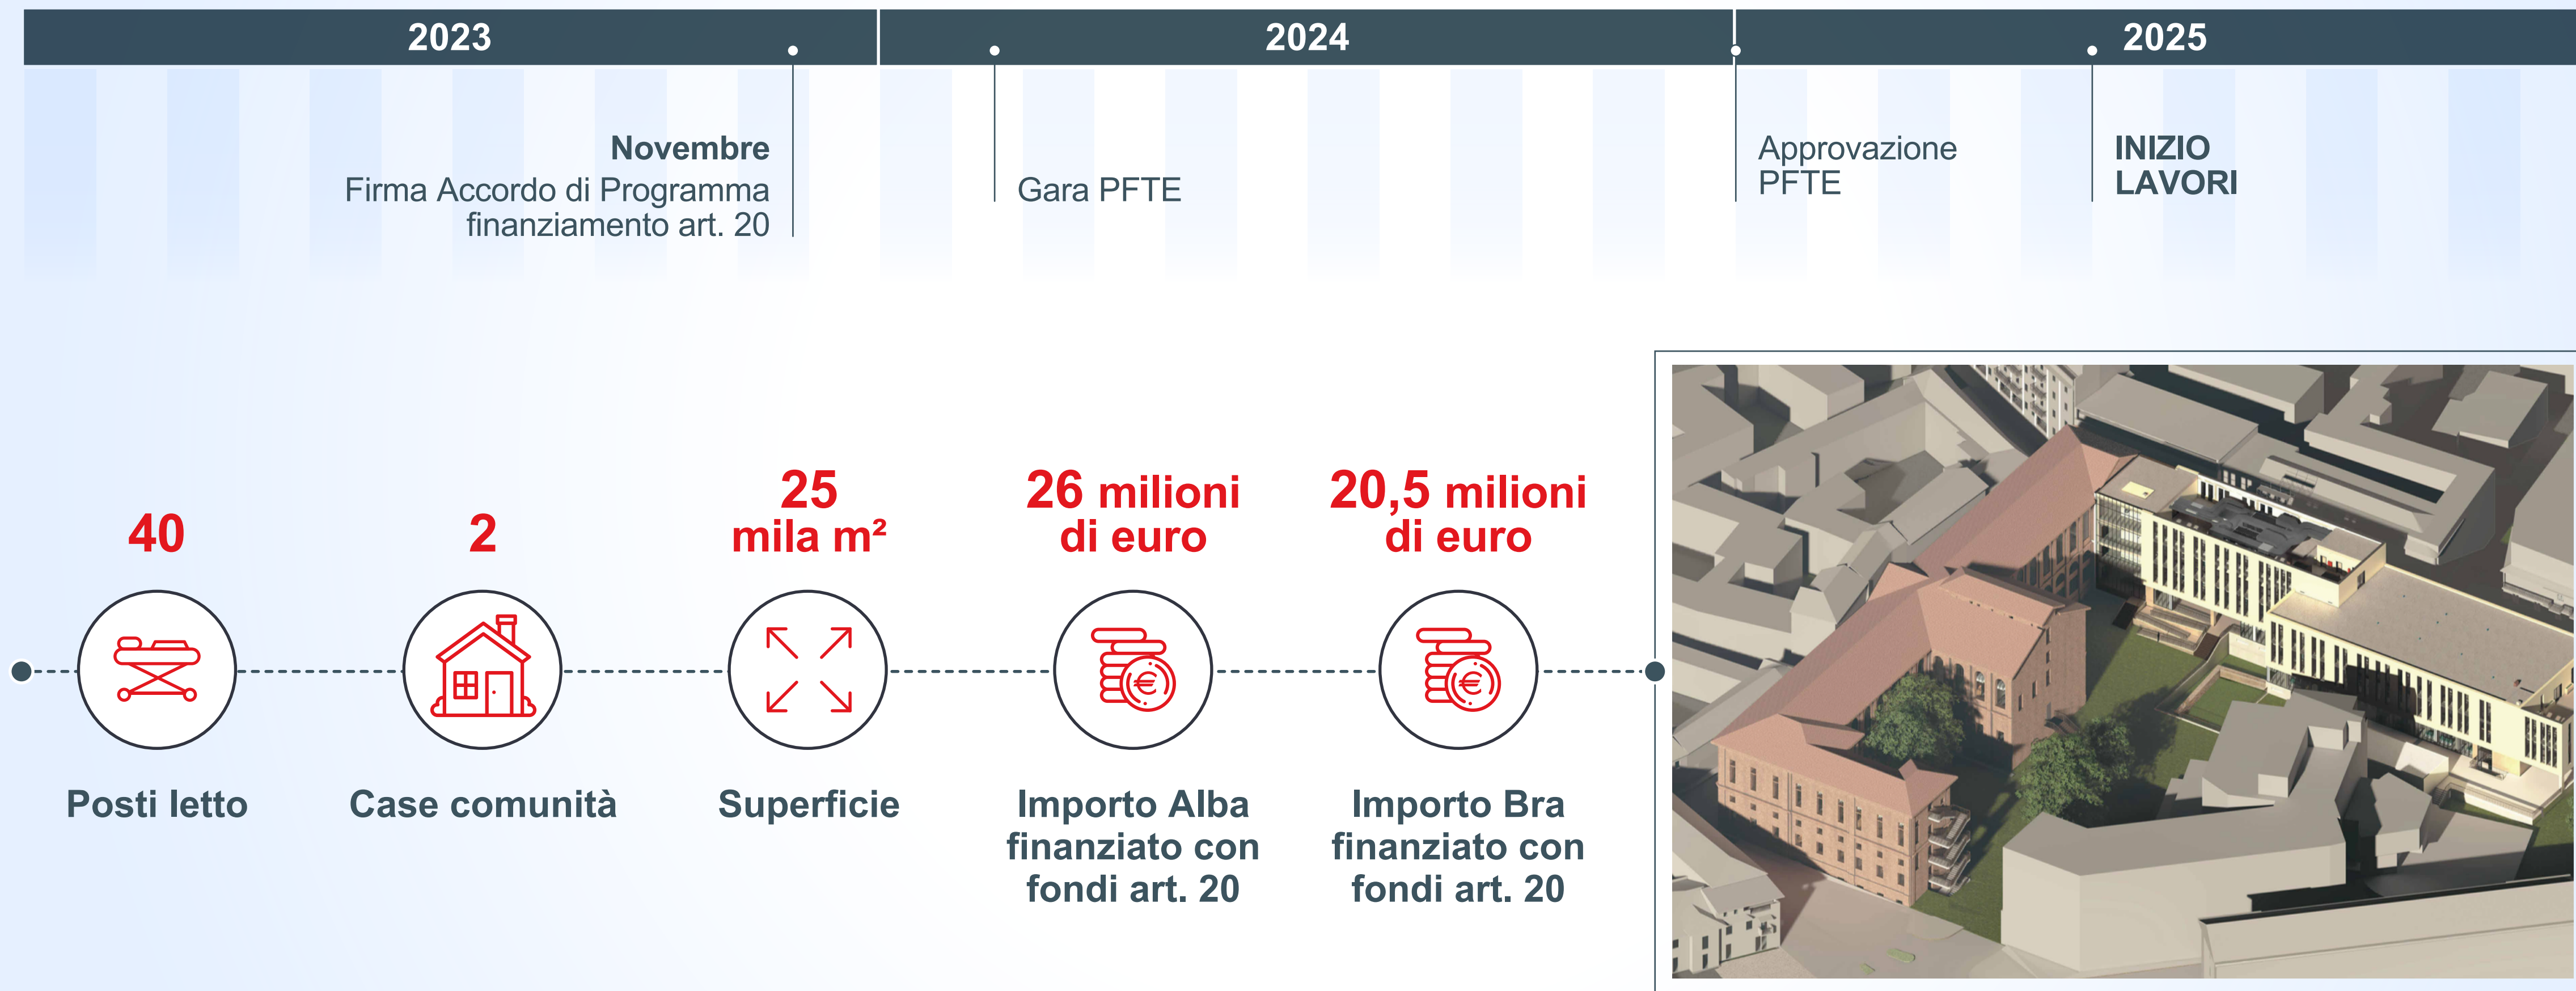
2023

2024

2025

Novembre
Firma Accordo di Programma finanziamento art. 20

Gara PFTE

Approvazione PFTE

INIZIO LAVORI

40
Posti letto

2
Case comunità

25 mila m²
Superficie

26 milioni di euro
Importo Alba finanziato con fondi art. 20

20,5 milioni di euro
Importo Bra finanziato con fondi art. 20